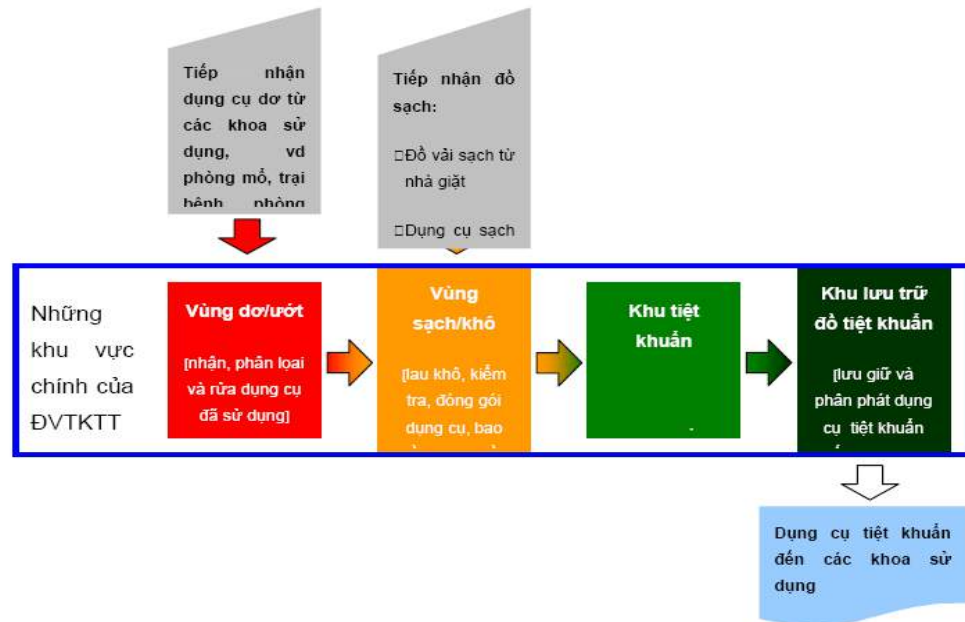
Tiếp nhận dụng cụ dơ từ các khoa sử dụng, vd phòng mổ, trại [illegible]

Tiếp nhận đồ sạch:

Đồ vải sạch từ nhà giặt

Dụng cụ sạch

Những khu vực chính của ĐVTKTT

Vùng dơ/ướt

[nhận, phân loại và rửa dụng cụ đã sử dụng]

Vùng sạch/khô

[lau khô, kiểm tra, đóng gói dụng cụ, bao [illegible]

Khu tiệt khuẩn

Khu lưu trữ đồ tiệt khuẩn

[lưu giữ và phân phát dụng cụ tiệt khuẩn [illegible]

Dụng cụ tiệt khuẩn đến các khoa sử dụng